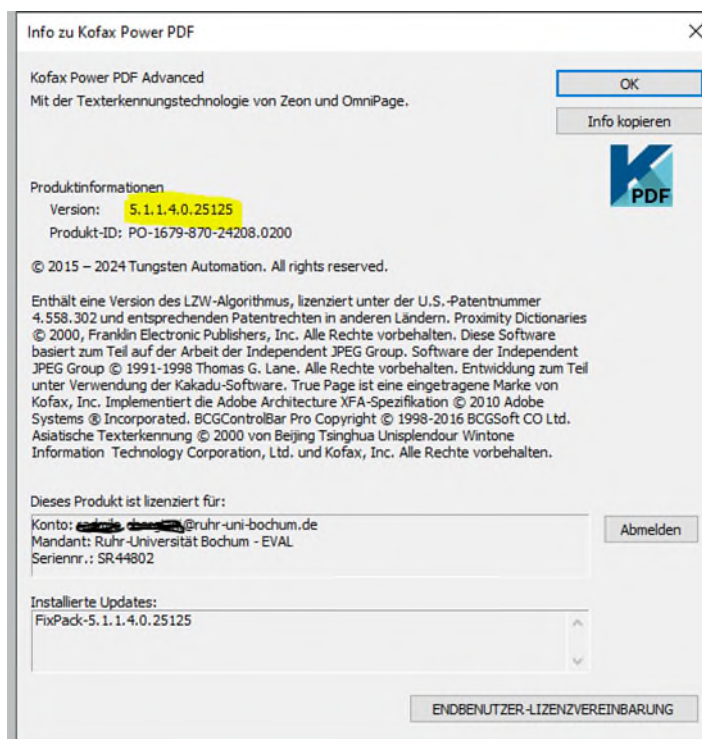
Info zu Kofax Power PDF

×

Kofax Power PDF Advanced
Mit der Texterkennungstechnologie von Zeon und OmniPage.

OK

Info kopieren

PDF

Produktinformationen
Version: 5.1.1.4.0.25125
Produkt-ID: PO-1679-870-24208.0200

© 2015 – 2024 Tungsten Automation. All rights reserved.

Enthält eine Version des LZW-Algorithmus, lizenziert unter der U.S.-Patentnummer 4.558.302 und entsprechenden Patentrechten in anderen Ländern. Proximity Dictionaries © 2000, Franklin Electronic Publishers, Inc. Alle Rechte vorbehalten. Diese Software basiert zum Teil auf der Arbeit der Independent JPEG Group. Software der Independent JPEG Group © 1991-1998 Thomas G. Lane. Alle Rechte vorbehalten. Entwicklung zum Teil unter Verwendung der Kakadu-Software. True Page ist eine eingetragene Marke von Kofax, Inc. Implementiert die Adobe Architecture XFA-Spezifikation © 2010 Adobe Systems ® Incorporated. BCGControlBar Pro Copyright © 1998-2016 BCGSoft CO Ltd. Asiatische Texterkennung © 2000 von Beijing Tsinghua Unisplendour Wintone Information Technology Corporation, Ltd. und Kofax, Inc. Alle Rechte vorbehalten.

Dieses Produkt ist lizenziert für:
Konto: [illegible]@ruhr-uni-bochum.de
Mandant: Ruhr-Universität Bochum - EVAL
Seriennr.: SR44802

Abmelden

Installierte Updates:
FixPack-5.1.1.4.0.25125

ENDBENUTZER-LIZENZVEREINBARUNG